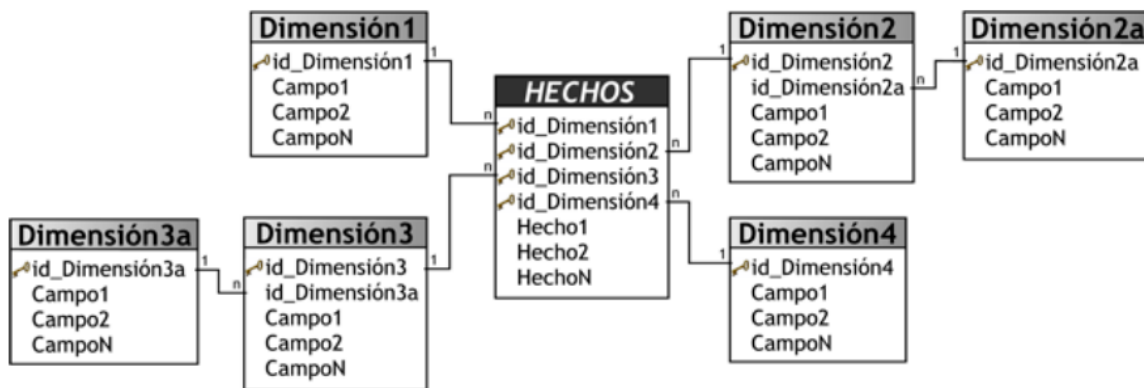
Dimensión1
id_Dimensión1
Campo1
Campo2
CampoN

1

HECHOS
n
id_Dimensión1
id_Dimensión2
id_Dimensión3
id_Dimensión4
Hecho1
Hecho2
HechoN

n
1
Dimensión2
id_Dimensión2
id_Dimensión2a
Campo1
Campo2
CampoN

n
1
Dimensión2a
id_Dimensión2a
Campo1
Campo2
CampoN

Dimensión3a
id_Dimensión3a
Campo1
Campo2
CampoN

1
n
Dimensión3
id_Dimensión3
id_Dimensión3a
Campo1
Campo2
CampoN

1
n

n
1
Dimensión4
id_Dimensión4
Campo1
Campo2
CampoN